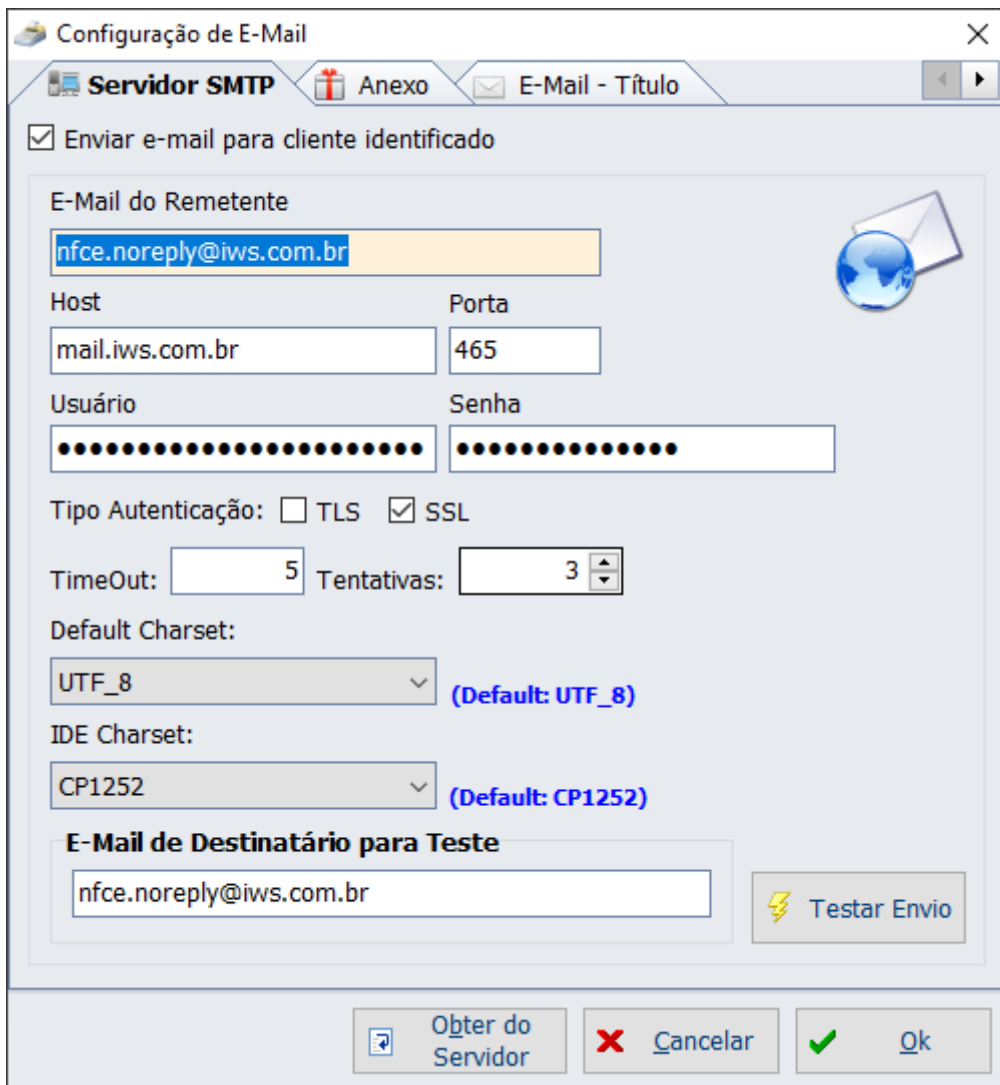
Configuração de E-Mail

Servidor SMTP | Anexo | E-Mail - Título

Enviar e-mail para cliente identificado

E-Mail do Remetente
nfce.noreply@iws.com.br

Host
mail.iws.com.br

Porta
465

Usuário
••••••••••••••••••••••••

Senha
•••••••••••••

Tipo Autenticação: TLS SSL

TimeOut: 5 Tentativas: 3

Default Charset:
UTF_8
(Default: UTF_8)

IDE Charset:
CP1252
(Default: CP1252)

E-Mail de Destinatário para Teste
nfce.noreply@iws.com.br

Testar Envio

Obter do Servidor | Cancelar | Ok